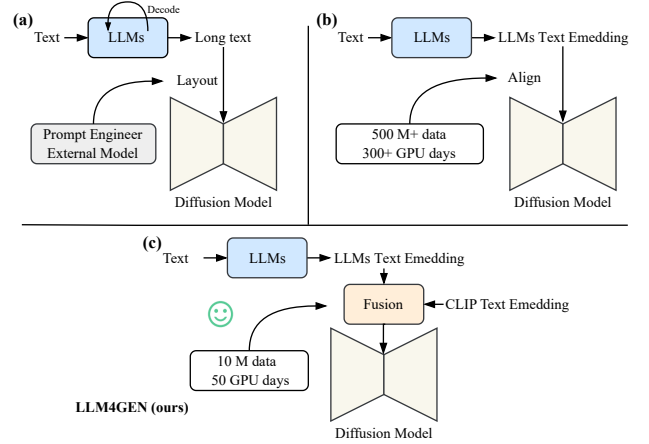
(a)

Decode

Text LLMs Long text

Layout

Prompt Engineer
External Model

Diffusion Model

(b)

Text LLMs LLMs Text Emedding

Align

500 M+ data
300+ GPU days

Diffusion Model

(c)

Text LLMs LLMs Text Emedding

Fusion CLIP Text Emedding

10 M data
50 GPU days

LLM4GEN (ours)

Diffusion Model